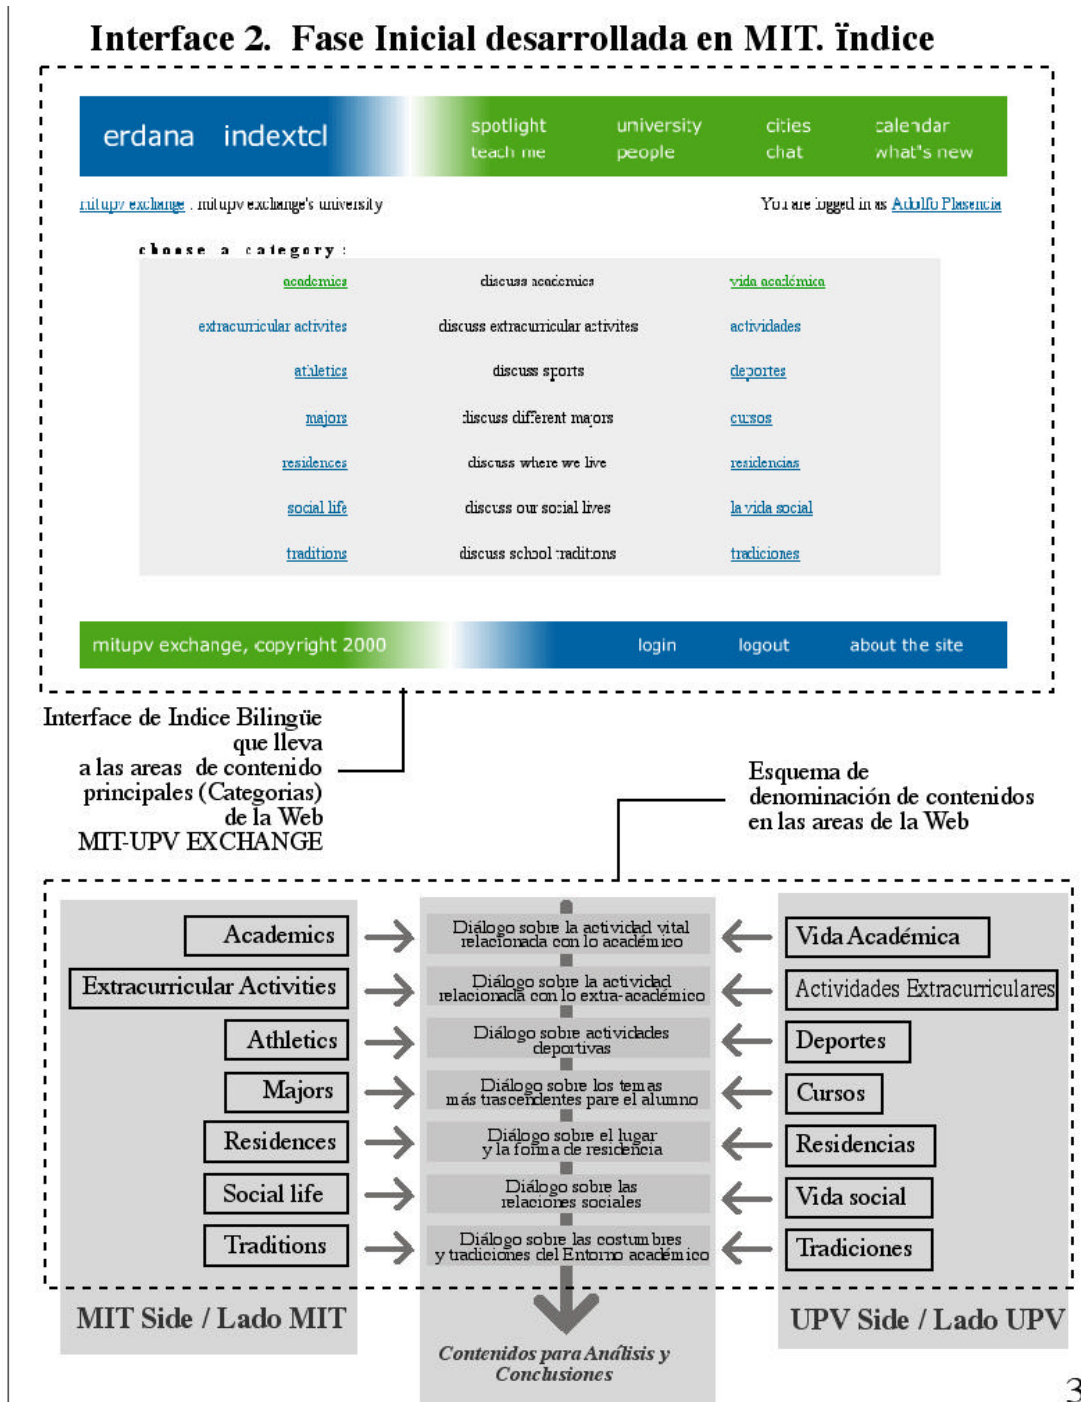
Interface 2. Fase Inicial desarrollada en MIT. Ïndice

erdana indextcl

spotlight
teach me

university
people

cities
chat

calendar
what's new

mitupv exchange . mitupv exchange's university

You are logged in as Adolfo Plasencia

choose a category:

| academics | discuss academics | vida académica |
|---|---|---|
| extracurricular activites | discuss extracurricular activites | actividades |
| athletics | discuss sports | deportes |
| majors | discuss different majors | cursos |
| residences | discuss where we live | residencias |
| social life | discuss our social lives | la vida social |
| traditions | discuss school traditons | tradiciones |

mitupv exchange, copyright 2000

login

logout

about the site

Interface de Indice Bilingüe que lleva a las areas de contenido principales (Categorias) de la Web MIT-UPV EXCHANGE

Esquema de denominación de contenidos en las areas de la Web

Academics
Extracurricular Activities
Athletics
Majors
Residences
Social life
Traditions

Diálogo sobre la actividad vital relacionada con lo académico
Diálogo sobre la actividad relacionada con lo extra-académico
Diálogo sobre actividades deportivas
Diálogo sobre los temas más trascendentes pare el alumno
Diálogo sobre el lugar y la forma de residencia
Diálogo sobre las relaciones sociales
Diálogo sobre las costumbres y tradiciones del Entorno académico

Vida Académica
Actividades Extracurriculares
Deportes
Cursos
Residencias
Vida social
Tradiciones

MIT Side / Lado MIT

Contenidos para Análisis y Conclusiones

UPV Side / Lado UPV

3